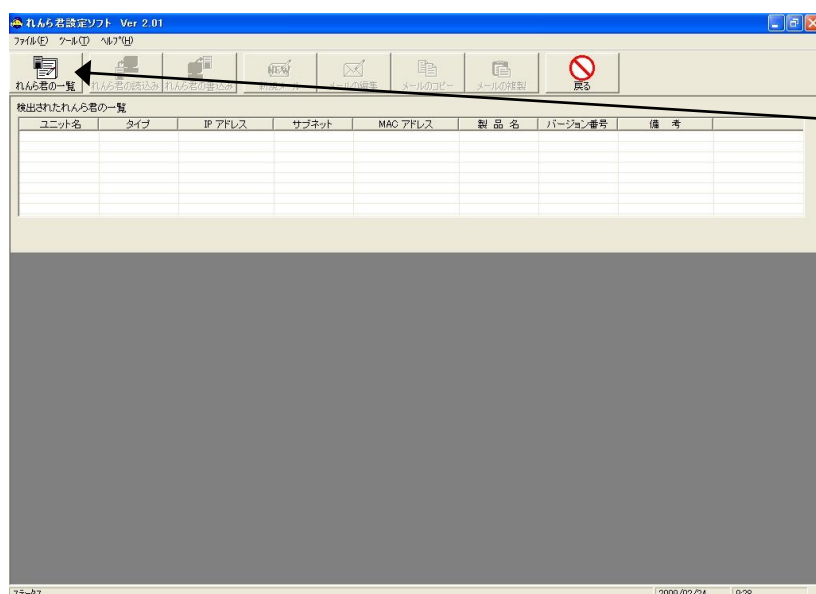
れんら君設定ソフト Ver 2.01

ファイル(F) ツール(T) ヘルプ(H)

れんら君の一覧 れんら君の読込み れんら君の書込み 新規メール メールの編集 メールのコピー メールの削除 戻る

検出されたれんら君の一覧

| ユニット名 | タイプ | IP アドレス | サブネット | MAC アドレス | 製 品 名 | バージョン番号 | 備 考 |
|---|---|---|---|---|---|---|---|
| | | | | | | | |

ステータス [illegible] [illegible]